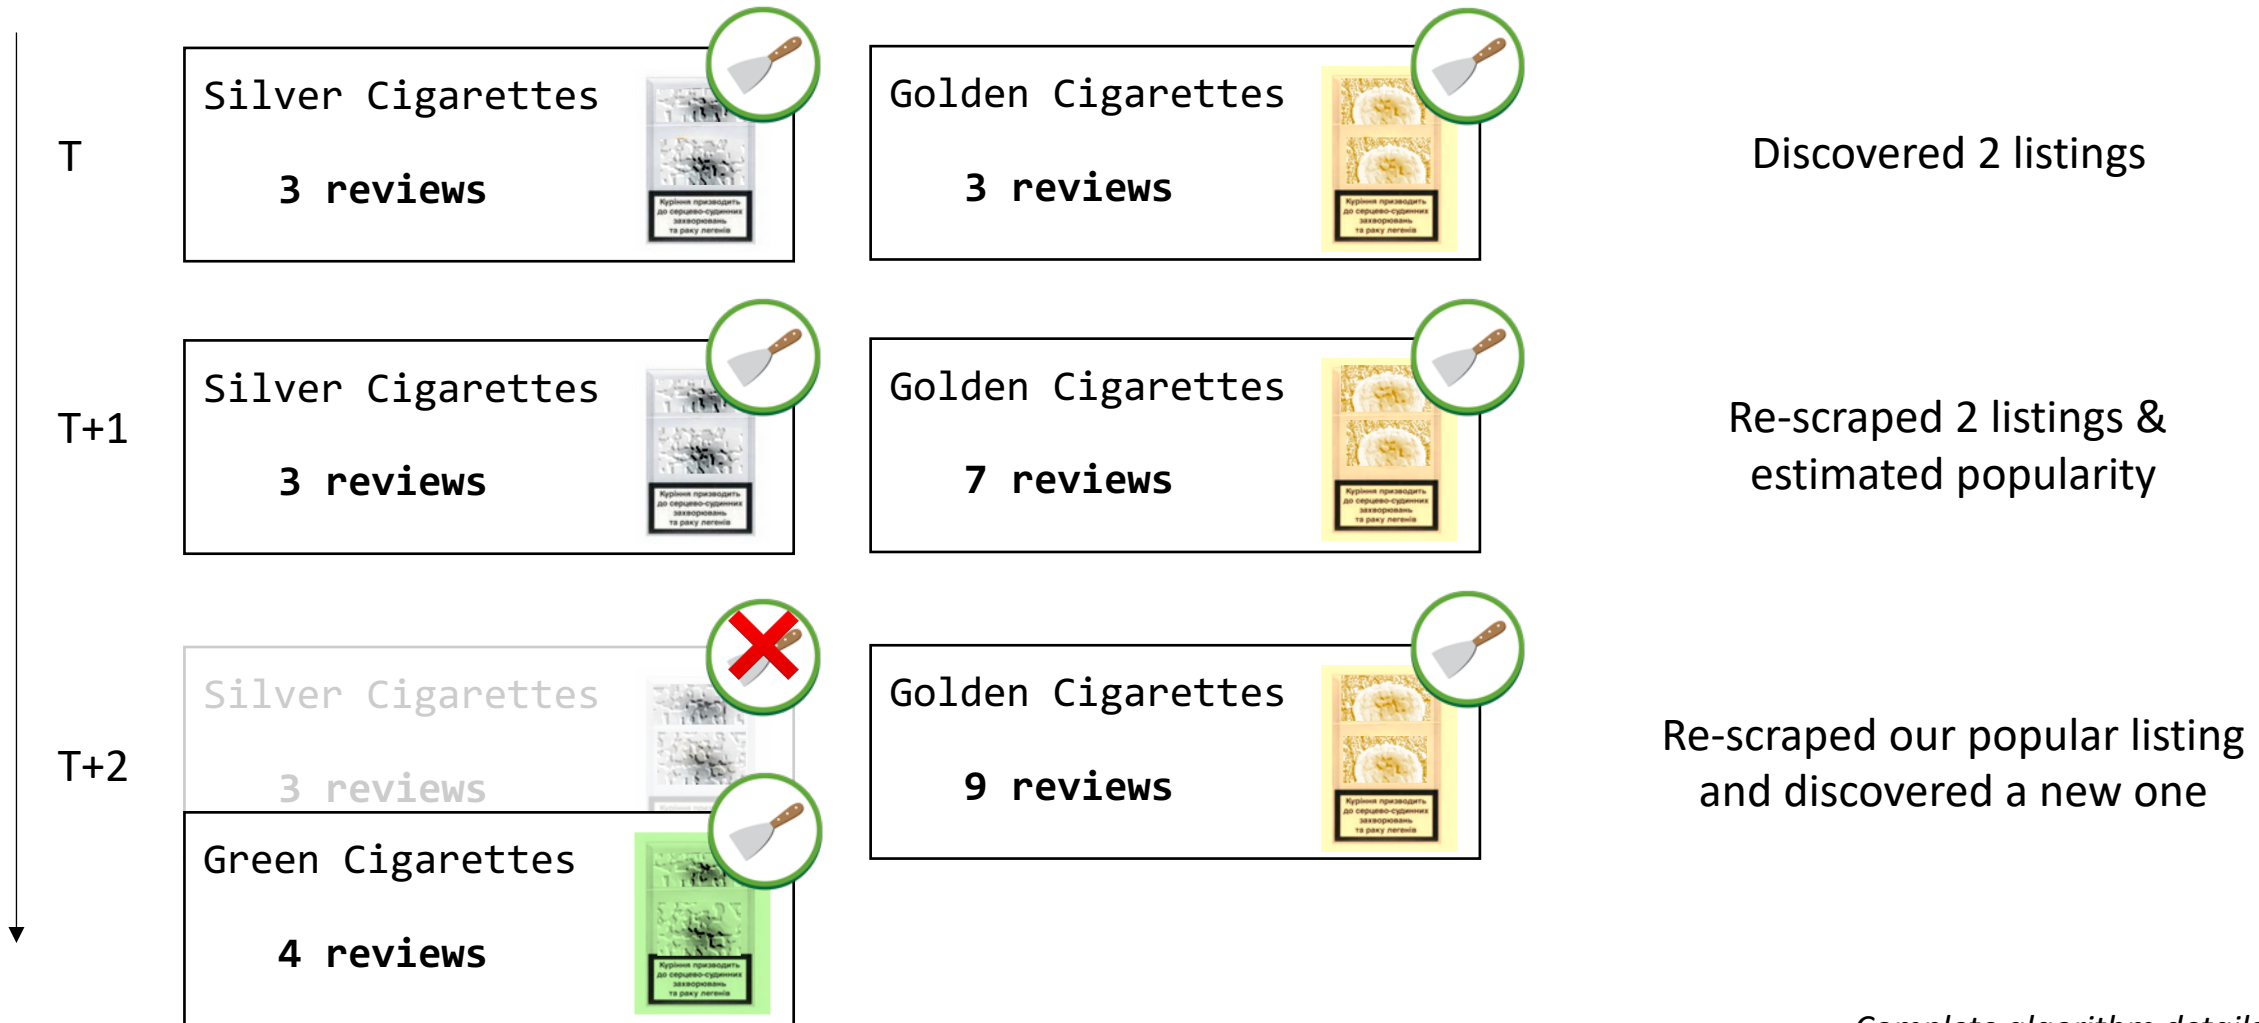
T

Silver Cigarettes

3 reviews

Курiння призводить до серцево-судинних захворювань та раку легенів

Golden Cigarettes

3 reviews

Курiння призводить до серцево-судинних захворювань та раку легенів

Discovered 2 listings

T+1

Silver Cigarettes

3 reviews

Курiння призводить до серцево-судинних захворювань та раку легенів

Golden Cigarettes

7 reviews

Курiння призводить до серцево-судинних захворювань та раку легенів

Re-scraped 2 listings & estimated popularity

T+2

Silver Cigarettes

3 reviews

Green Cigarettes

4 reviews

Курiння призводить до серцево-судинних захворювань та раку легенів

Golden Cigarettes

9 reviews

Курiння призводить до серцево-судинних захворювань та раку легенів

Re-scraped our popular listing and discovered a new one

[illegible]